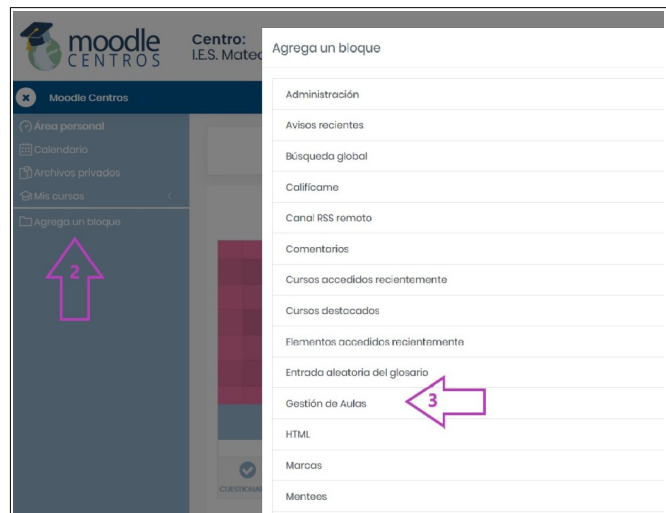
moodle CENTROS

Centro:
I.E.S. Mateo

Moodle Centros

Área personal
Calendario
Archivos privados
Mis cursos
Agrega un bloque

2

CUESTIONAR

Agrega un bloque

Administración
Avisos recientes
Búsqueda global
Califícame
Canal RSS remoto
Comentarios
Cursos accedidos recientemente
Cursos destacados
Elementos accedidos recientemente
Entrada aleatoria del glosario
Gestión de Aulas
HTML
Marcas
Mentees

3